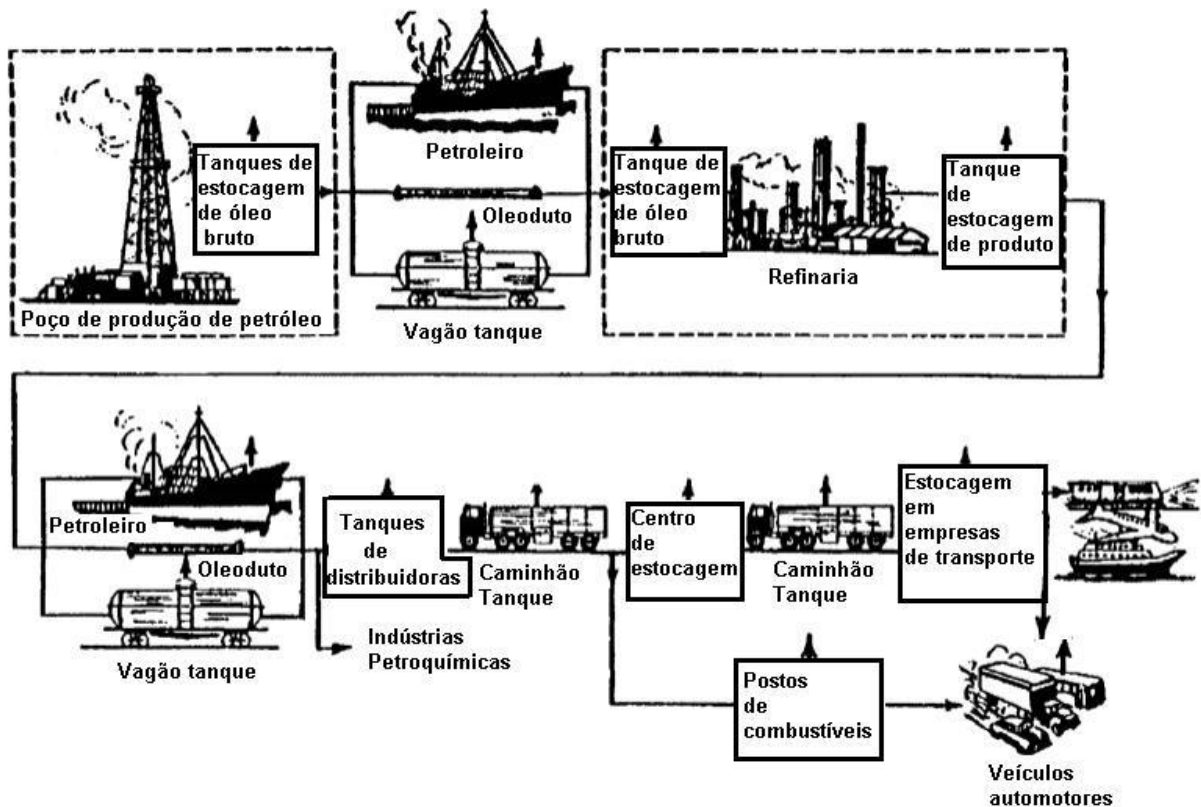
Tanques de estocagem de óleo bruto

Poço de produção de petróleo

Petroleiro

Oleoduto

Vagão tanque

Tanque de estocagem de óleo bruto

Refinaria

Tanque de estocagem de produto

Petroleiro

Oleoduto

Vagão tanque

Tanques de distribuidoras

Indústrias Petroquímicas

Caminhão Tanque

Centro de estocagem

Caminhão Tanque

Estocagem em empresas de transporte

Postos de combustíveis

Veículos automotores